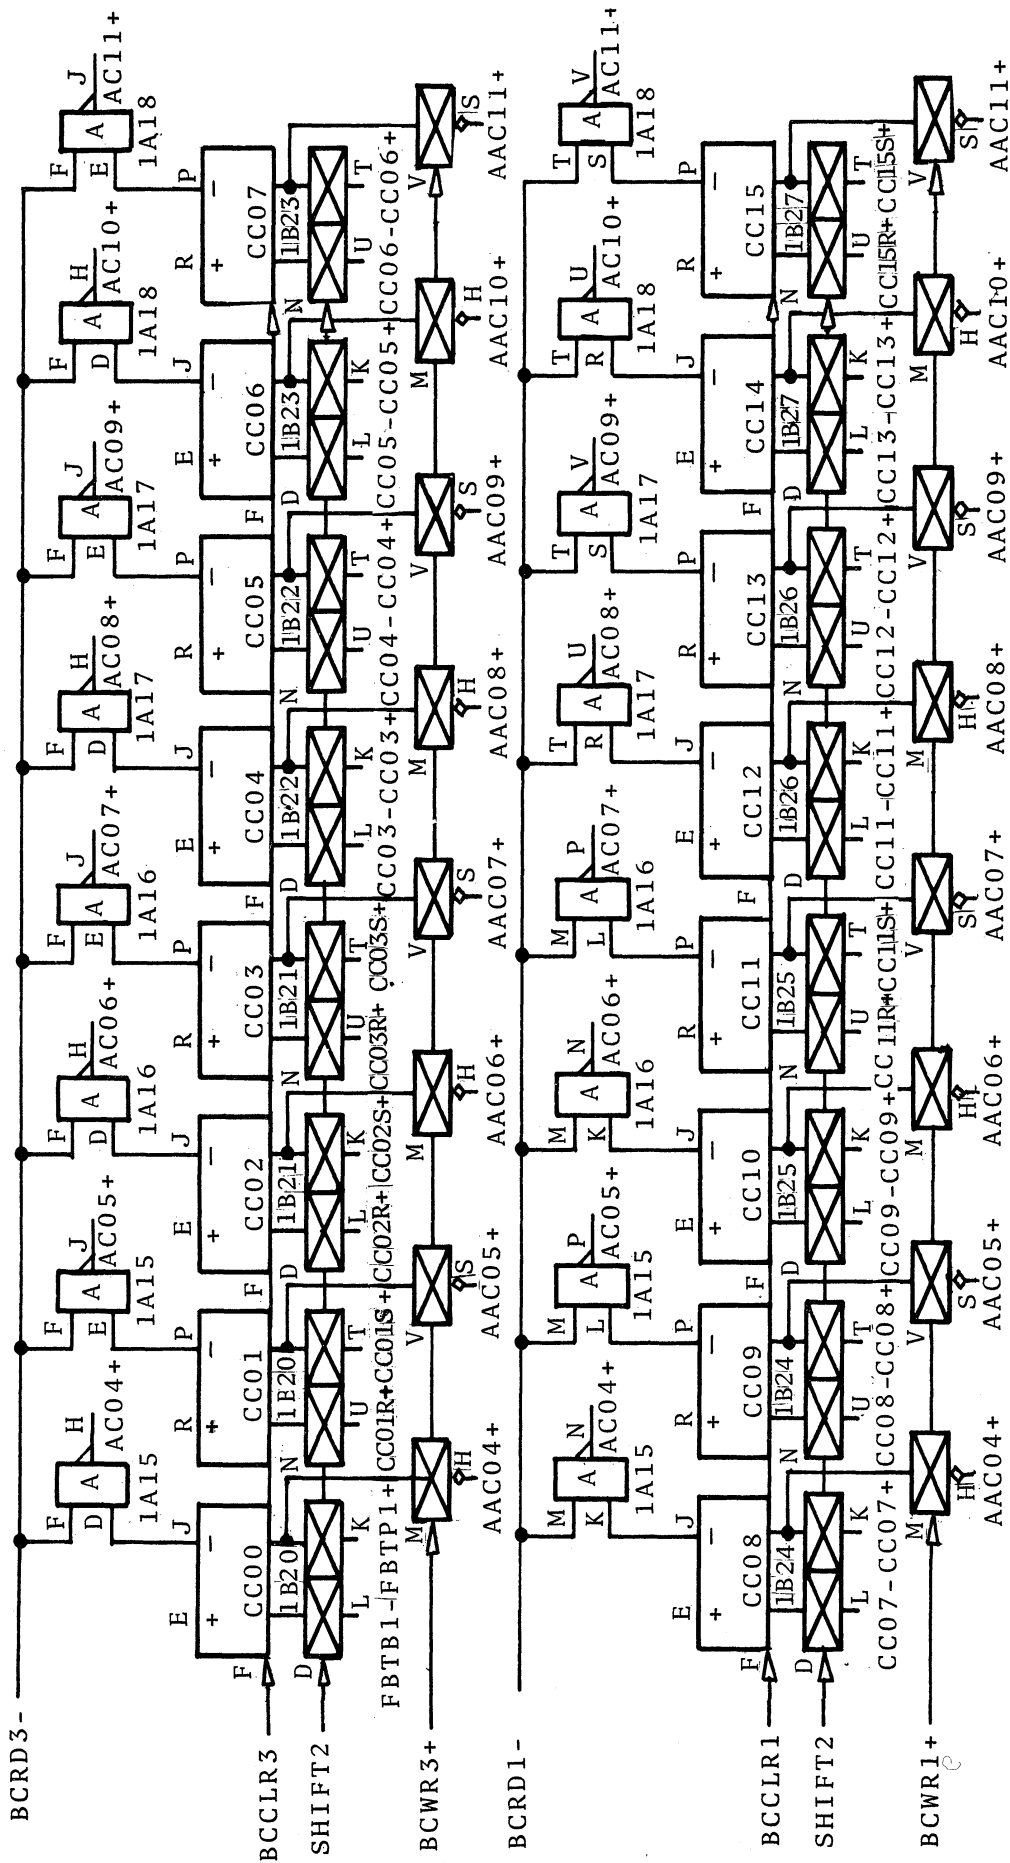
BCRD3-
BCCLR3
SHIFT2
BCWR3+
BCRD1-
BCCLR1
SHIFT2
BCWR1+

F D A H AC04+ 1A15
F E A J AC05+ 1A15
F D A H AC06+ 1A16
F E A J AC07+ 1A16
F D A H AC08+ 1A17
F E A J AC09+ 1A17
F D A H AC10+ 1A18
F E A J AC11+ 1A18

E + CC00 − J 1B20
R + CC01 − P 1B20
E + CC02 − J 1B21
R + CC03 − P 1B21
E + CC04 − J 1B22
R + CC05 − P 1B22
E + CC06 − J 1B23
R + CC07 − P 1B23

F D L K N U T D L K N U T D L K N U T D L K N U T

FBTB1-FBTP1+ CC01R+CC01S+ CC02R+ CC02S+ CC03R+ CC03S+ CC03-CC03+ CC04-CC04+ CC05-CC05+ CC06-CC06+

M H AAC04+
V S AAC05+
M H AAC06+
V S AAC07+
M H AAC08+
V S AAC09+
M H AAC10+
V S AAC11+

M K A N AC04+ 1A15
M L A P AC05+ 1A15
M K A N AC06+ 1A16
M L A P AC07+ 1A16
T R A U AC08+ 1A17
T S A V AC09+ 1A17
T R A U AC10+ 1A18
T S A V AC11+ 1A18

E + CC08 − J 1B24
R + CC09 − P 1B24
E + CC10 − J 1B25
R + CC11 − P 1B25
E + CC12 − J 1B26
R + CC13 − P 1B26
E + CC14 − J 1B27
R + CC15 − P 1B27

F D L K N U T D L K N U T D L K N U T D L K N U T

CC07-CC07+ CC08-CC08+ CC09-CC09+ CC11R+CC11S+ CC11-CC11+ CC12-CC12+ CC13-CC13+ CC15R+CC15S+

M H AAC04+
V S AAC05+
M H AAC06+
V S AAC07+
M H AAC08+
V S AAC09+
M H AAC10+
V S AAC11+